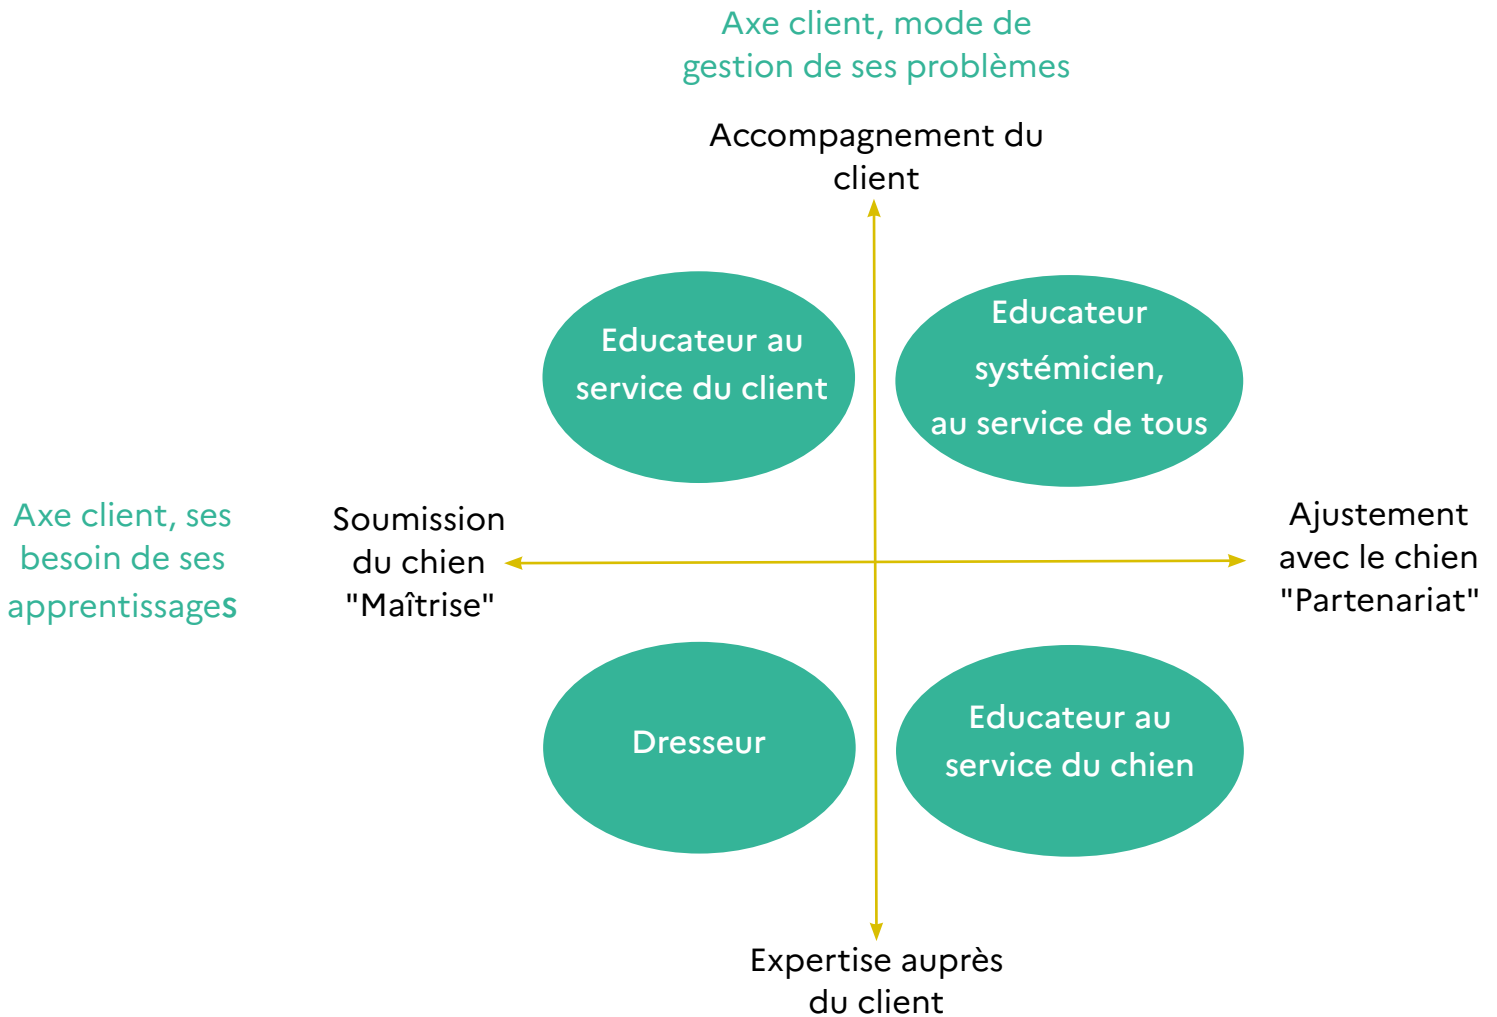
Axe client, mode de gestion de ses problèmes

Accompagnement du client

Educateur au service du client

Educateur systémicien, au service de tous

Axe client, ses besoin de ses apprentissages

Soumission du chien "Maîtrise"

Ajustement avec le chien "Partenariat"

Dresseur

Educateur au service du chien

Expertise auprès du client